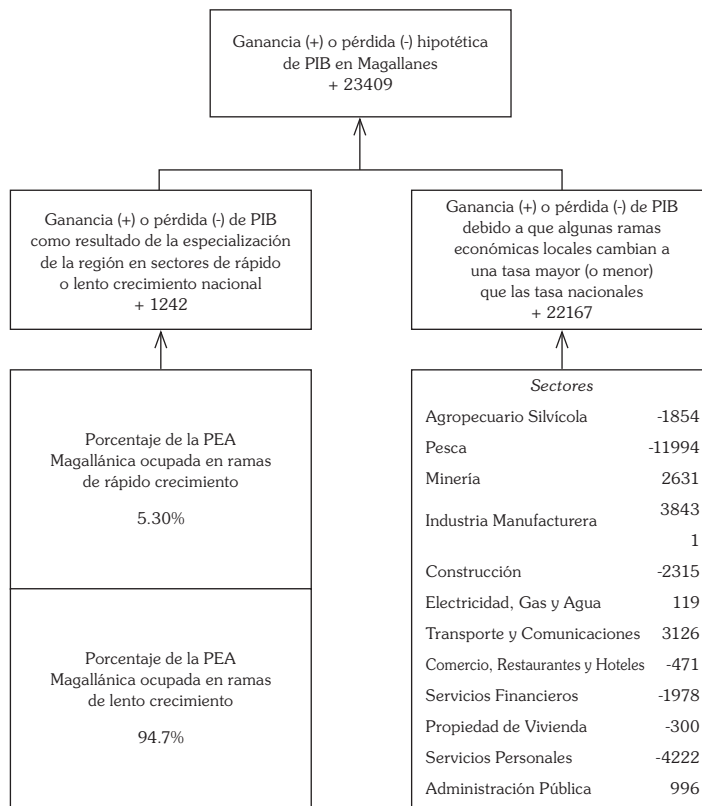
Ganancia (+) o pérdida (-) hipotética de PIB en Magallanes + 23409

Ganancia (+) o pérdida (-) de PIB como resultado de la especialización de la región en sectores de rápido o lento crecimiento nacional + 1242

Ganancia (+) o pérdida (-) de PIB debido a que algunas ramas económicas locales cambian a una tasa mayor (o menor) que las tasa nacionales + 22167

Porcentaje de la PEA Magallánica ocupada en ramas de rápido crecimiento

5.30%

Porcentaje de la PEA Magallánica ocupada en ramas de lento crecimiento

94.7%

| Sectores | |
|---|---|
| Agropecuario Silvícola | -1854 |
| Pesca | -11994 |
| Minería | 2631 |
| Industria Manufacturera | 3843 1 |
| Construcción | -2315 |
| Electricidad, Gas y Agua | 119 |
| Transporte y Comunicaciones | 3126 |
| Comercio, Restaurantes y Hoteles | -471 |
| Servicios Financieros | -1978 |
| Propiedad de Vivienda | -300 |
| Servicios Personales | -4222 |
| Administración Pública | 996 |